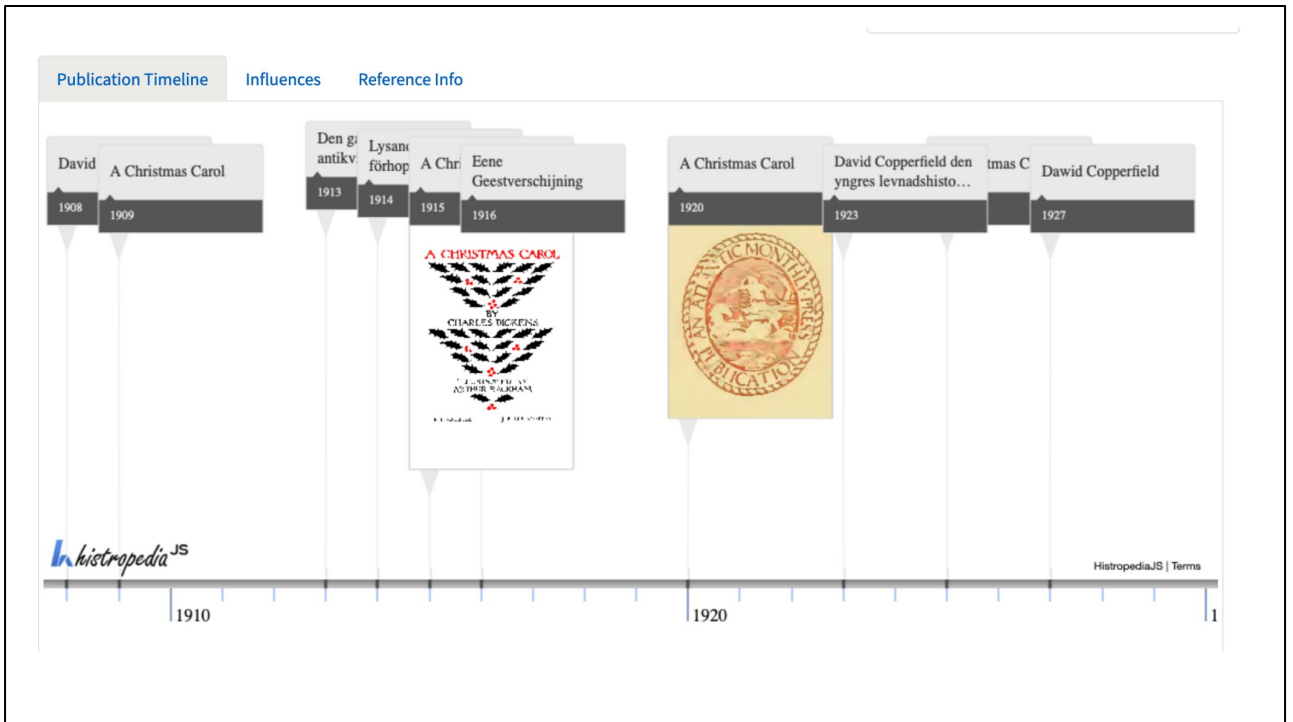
Publication Timeline Influences Reference Info

David
1908

A Christmas Carol
1909

Den ga antikv
1913

Lysand förhop
1914

A Chri
1915

Eene Geestverschijning
1916

A CHRISTMAS CAROL
BY
CHARLES DICKENS
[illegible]
ARTHUR RACKHAM
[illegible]

A Christmas Carol
1920

AN ATLANTIC MONTHLY PRESS PUBLICATION

David Copperfield den yngres levnadshisto…
1923

tmas C

Dawid Copperfield
1927

histropedia JS

HistropediaJS | Terms

1910
1920
1